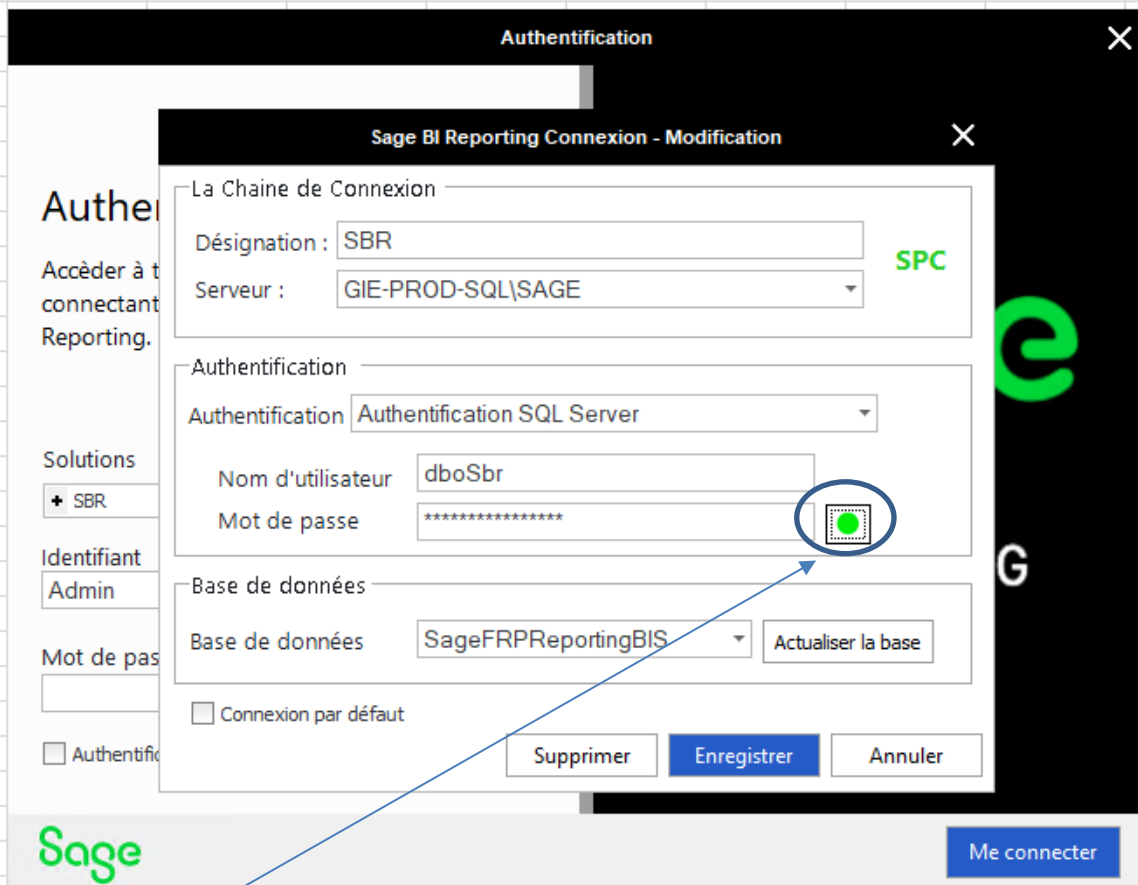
Authentification

Sage BI Reporting Connexion - Modification

La Chaine de Connexion

Désignation : SBR

Serveur : GIE-PROD-SQL\SAGE

SPC

Authentification

Authentification Authentification SQL Server

Nom d'utilisateur dboSbr

Mot de passe ****************

Base de données

Base de données SageFRPReportingBIS

Actualiser la base

Connexion par défaut

Supprimer

Enregistrer

Annuler

Authen

Accéder à t connectant Reporting.

Solutions

SBR

Identifiant

Admin

Mot de pas

Authentific

e

G

Sage

Me connecter